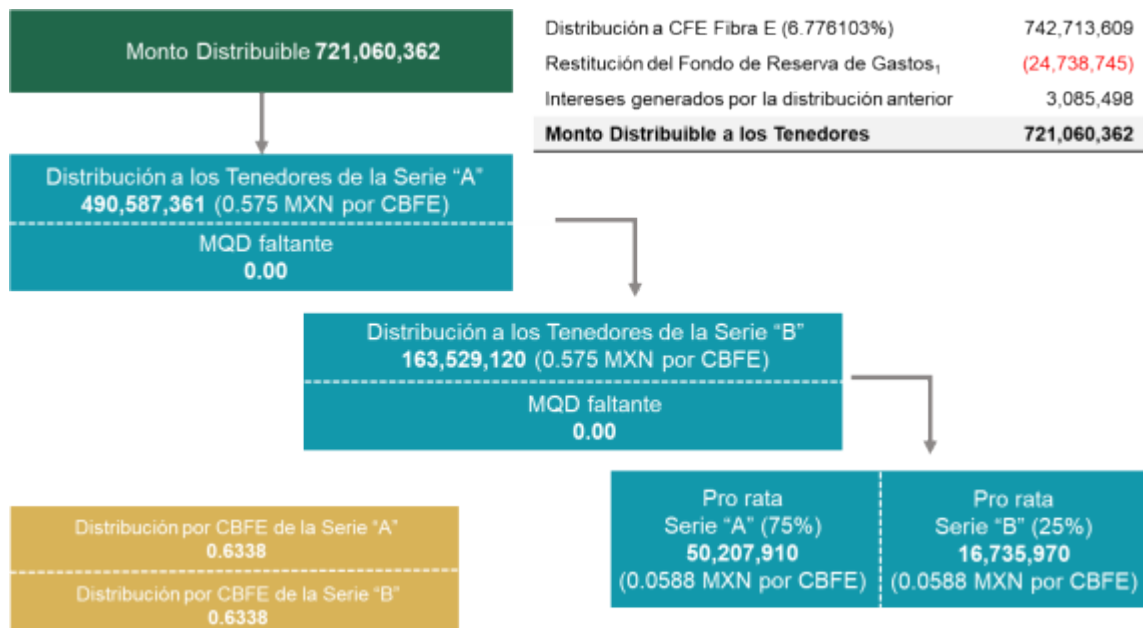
Monto Distribuible **721,060,362**

| | |
|---|---|
| Distribución a CFE Fibra E (6.776103%) | 742,713,609 |
| Restitución del Fondo de Reserva de Gastos$_1$ | (24,738,745) |
| Intereses generados por la distribución anterior | 3,085,498 |
| **Monto Distribuible a los Tenedores** | **721,060,362** |

Distribución a los Tenedores de la Serie “A”
**490,587,361** (0.575 MXN por CBFE)

MQD faltante
**0.00**

Distribución a los Tenedores de la Serie “B”
**163,529,120** (0.575 MXN por CBFE)

MQD faltante
**0.00**

Pro rata
Serie “A” (75%)
**50,207,910**
(0.0588 MXN por CBFE)

Pro rata
Serie “B” (25%)
**16,735,970**
(0.0588 MXN por CBFE)

Distribución por CBFE de la Serie “A”
**0.6338**

Distribución por CBFE de la Serie “B”
**0.6338**